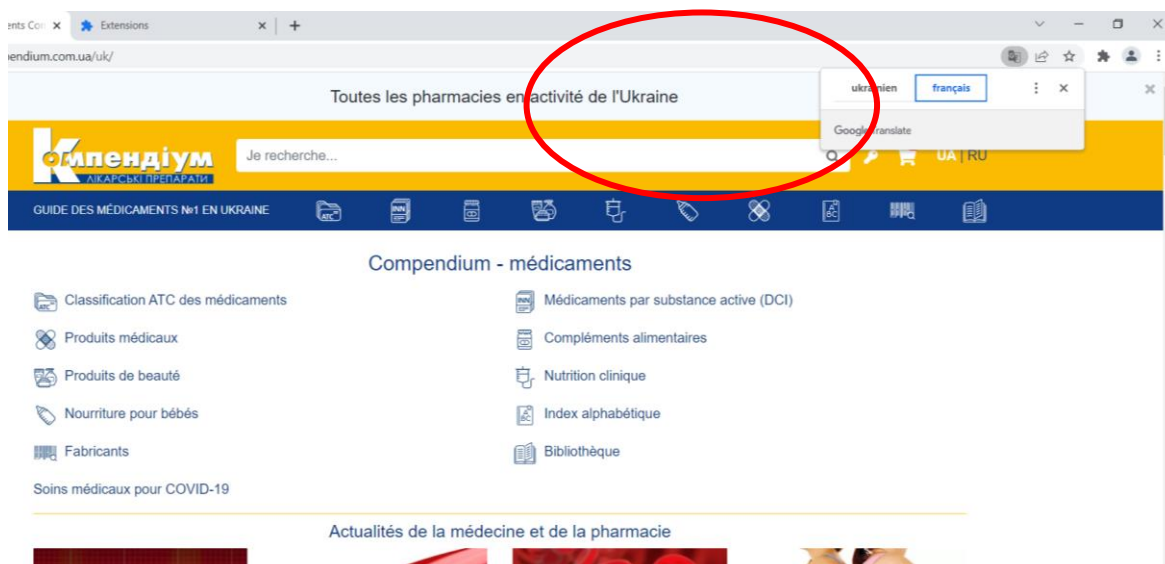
ents Con ×
Extensions ×
+
endium.com.ua/uk/

ukrainien
français
Google Translate

Toutes les pharmacies en activité de l'Ukraine

Компендіум
ЛІКАРСЬКІ ПРЕПАРАТИ
Je recherche...
UA | RU

GUIDE DES MÉDICAMENTS №1 EN UKRAINE

ATC
INN

Compendium - médicaments

Classification ATC des médicaments
Médicaments par substance active (DCI)
Produits médicaux
Compléments alimentaires
Produits de beauté
Nutrition clinique
Nourriture pour bébés
Index alphabétique
Fabricants
Bibliothèque
Soins médicaux pour COVID-19

Actualités de la médecine et de la pharmacie